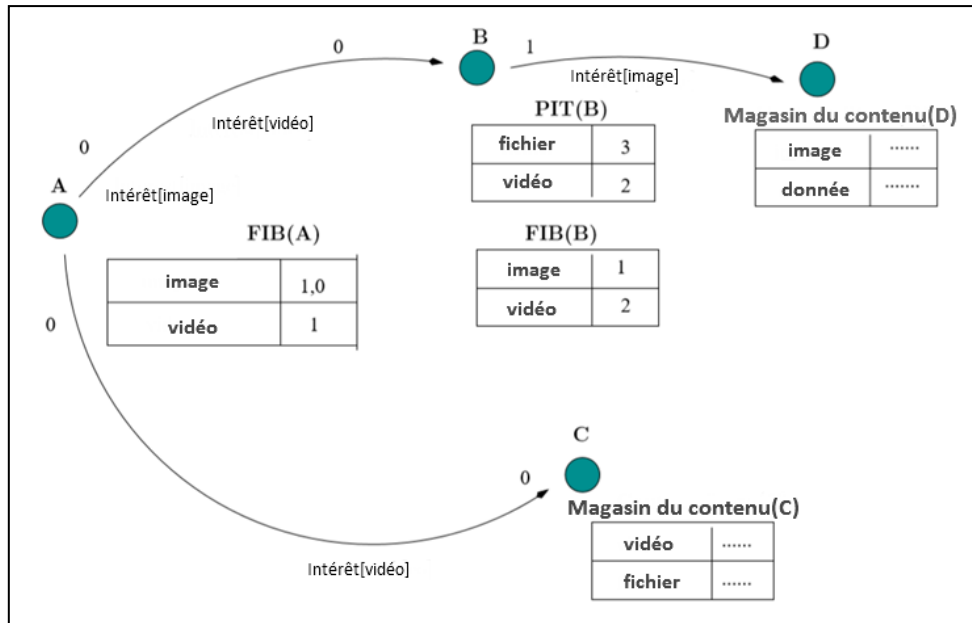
B

0

1

Intérêt[image]

D

Intérêt[vidéo]

PIT(B)

Magasin du contenu(D)

| fichier | 3 |
|---|---|
| vidéo | 2 |

0

| image | ...... |
|---|---|
| donnée | ...... |

A

Intérêt[image]

FIB(A)

FIB(B)

| image | 1,0 |
|---|---|
| vidéo | 1 |

| image | 1 |
|---|---|
| vidéo | 2 |

0

C

0

Magasin du contenu(C)

| vidéo | ...... |
|---|---|
| fichier | ...... |

Intérêt[vidéo]